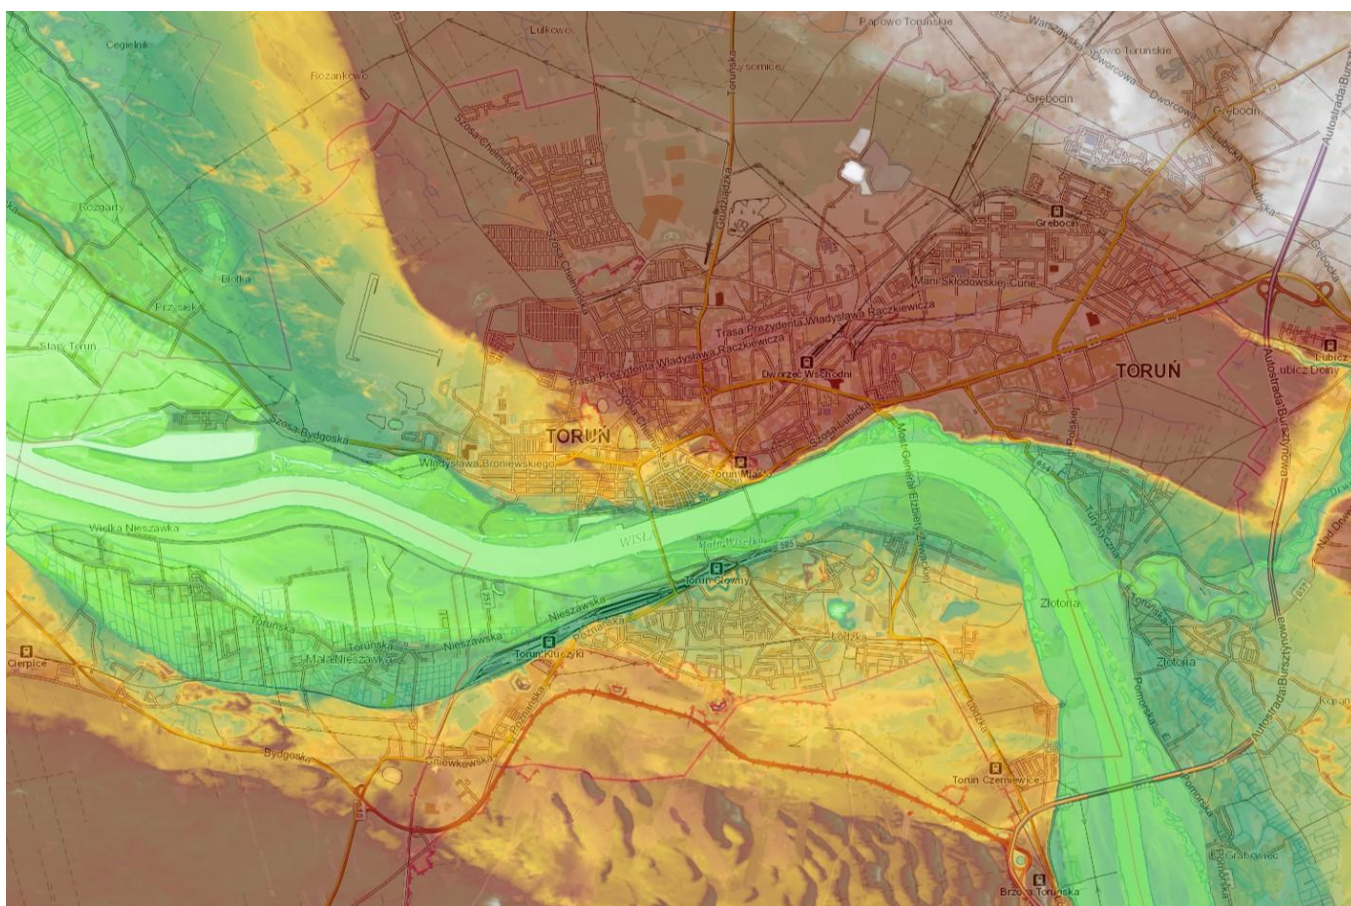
Papowo Toruńskie
Warszawska
Cegielnik
Łukowo
Toruńska
Rozankowo
Grębocin
Dworcowa
Grębocin
Szosa Chełmińska
Grudziądzka
Lubicka
Autostrada Bursztynowa
Rozgarty
Szosa Chełmińska
Grębocin
Białka
Przysiek
Marii Skłodowskiej-Curie
Trasa Prezydenta Władysława Raczkiewicza
Lubicz
Stary Toruń
Trasa Prezydenta Władysława Raczkiewicza
Dworzec Wschodni
TORUŃ
Lubicz Dolny
Szosa Bydgoska
TORUŃ
Szosa Lubicka
Władysława Broniewskiego
Toruń Miasto
Most Generał Elżbiety Zawackiej
Autostrada Bursztynowa
Wielka Nieszawka
Wisła
Toruń Główny
Tużycka
Złotoria
Nieszawska
Toruńska
Poznańska
Łódzka
Złotoria
Cierpice
Toruńska
Mała Nieszawka
Nieszawska
Toruń Kluczyki
Pomorska
Bydgoska
Poznańska
Łódzka
Ciechocińska
Toruń Czerniewice
Autostrada Bursztynowa
Pomorska
Grabowiec
Brzoza Toruńska